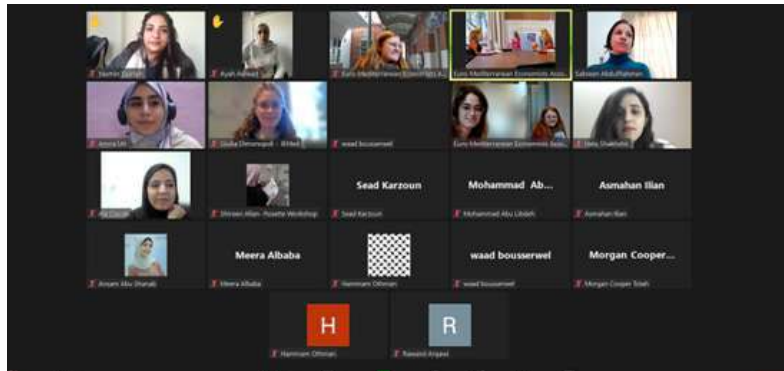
Nermin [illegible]

Ayah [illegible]

Euro-Mediterranean Economists A...

Euro-Mediterranean Economists Asso...

Sabreen Abdulrahman

Amira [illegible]

Giulia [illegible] - EMEA

waad bousserwel

Euro-Mediterranean Economists Asso...

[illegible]

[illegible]

Shireen Allan- Rosette Workshop

Sead Karzoun

Sead Karzoun

Mohammad Ab...

Mohammad Abu Libdeh

Asmahan Ilian

Asmahan Ilian

Ansam Abu Sharab

Meera Albaba

Meera Albaba

Hamnam Othman

waad bousserwel

waad bousserwel

Morgan Cooper...

Morgan Cooper Trinh

H

Hamnam Othman

R

Rawand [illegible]